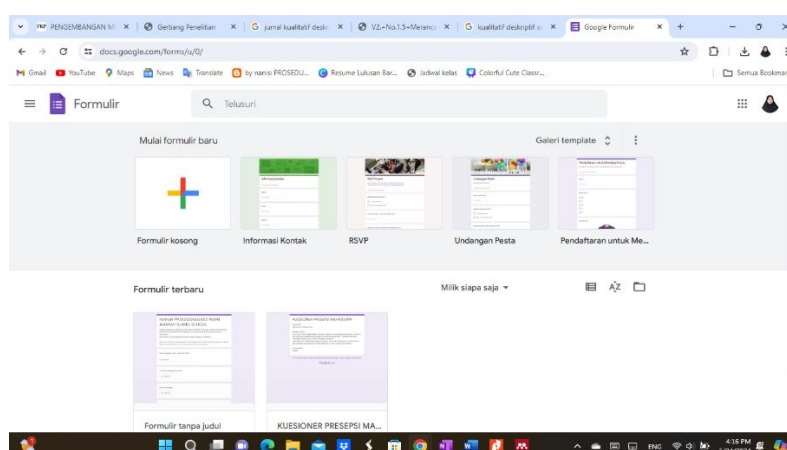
PENGEMBANGAN M | Gerbang Penelitian | jurnal kualitatif deskr | V2.-No.1.5+Meranc | kualitatif deskriptif a | Google Formulir

docs.google.com/forms/u/0/

Gmail | YouTube | Maps | News | Translate | by nanic PROSEDU... | Resume Lulusan Bar... | Jadwal kelas | Colorful Cute Classr... | Semua Bookmar

Formulir

Telusuri

Mulai formulir baru

Galeri template

Formulir kosong

Informasi Kontak

RSVP

Undangan Pesta

Pendaftaran untuk Me...

Formulir terbaru

Milik siapa saja

Formulir tanpa judul

KUESIONER PRESEPSI MA...

ENG

4:16 PM